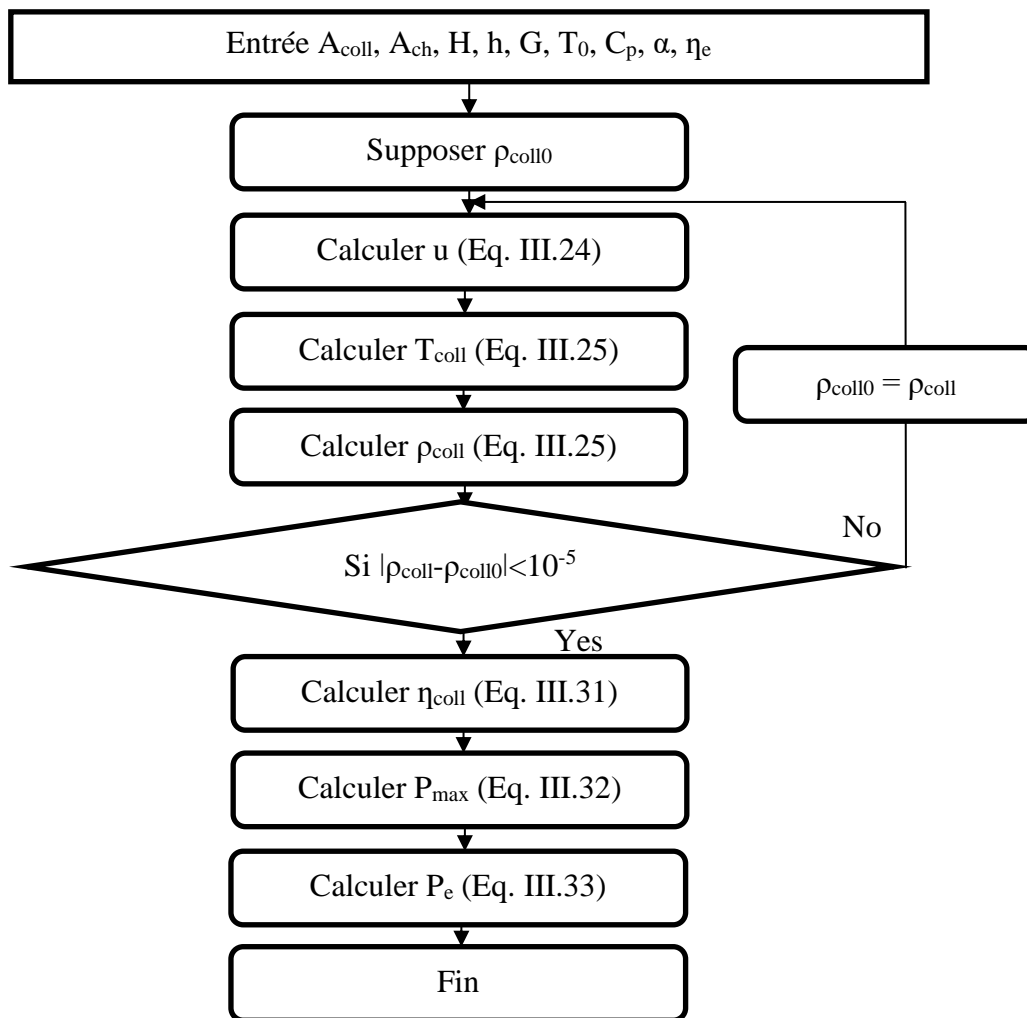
Entrée $A_{coll}$, $A_{ch}$, H, h, G, $T_0$, $C_p$, α, $\eta_e$

Supposer $\rho_{coll0}$

Calculer u (Eq. III.24)

Calculer $T_{coll}$ (Eq. III.25)

$\rho_{coll0} = \rho_{coll}$

Calculer $\rho_{coll}$ (Eq. III.25)

No

Si $|\rho_{coll}-\rho_{coll0}|<10^{-5}$

Yes

Calculer $\eta_{coll}$ (Eq. III.31)

Calculer $P_{max}$ (Eq. III.32)

Calculer $P_e$ (Eq. III.33)

Fin